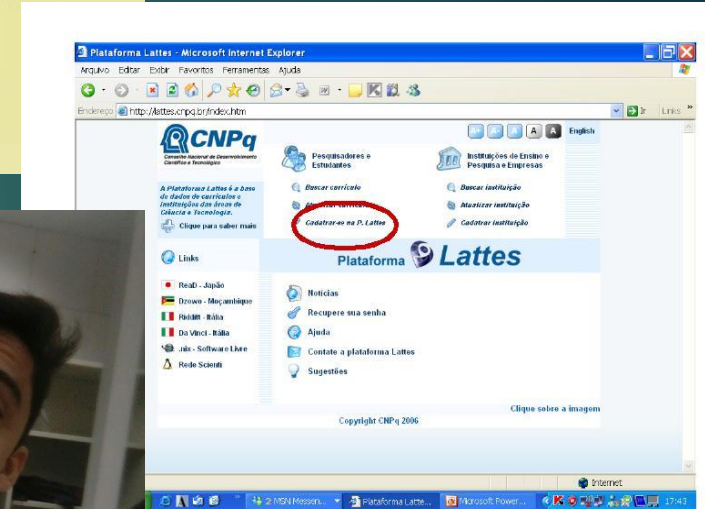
Plataforma Lattes - Microsoft Internet Explorer

Arquivo Editar Exibir Favoritos Ferramentas Ajuda

Endereço http://lattes.cnpq.br/index.htm

Ir Links

CNPq
Conselho Nacional de Desenvolvimento Científico e Tecnológico

A A A A English

A Plataforma Lattes é a base de dados de currículos e instituições das áreas de Ciência e Tecnologia.

Clique para saber mais

Pesquisadores e Estudantes

Buscar currículo

Atualizar currículo

Cadastrar-se na P. Lattes

Instituições de Ensino e Pesquisa e Empresas

Buscar instituição

Atualizar instituição

Cadastrar instituição

Links

ReaD - Japão

Dzowa - Moçambique

Riddiff - Itália

Da Vinci - Itália

.nix - Software Livre

Rede Scienti

Plataforma Lattes

Notícias

Recupere sua senha

Ajuda

Contate a plataforma Lattes

Sugestões

Clique sobre a imagem

Copyright CNPq 2006

Internet

2 MSN Messen...

Plataforma Latte...

Microsoft Power...

17:43